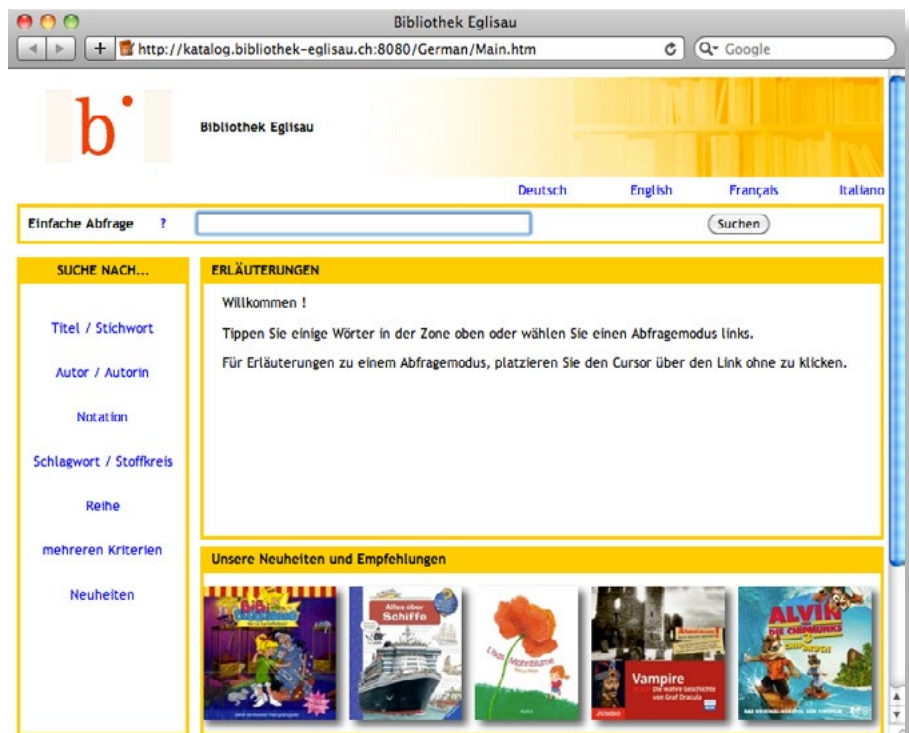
Bibliothek Eglisau

http://katalog.bibliothek-eglisau.ch:8080/German/Main.htm

Google

b

Bibliothek Eglisau

Deutsch English Français Italiano

Einfache Abfrage ?

Suchen

SUCHE NACH...

Titel / Stichwort

Autor / Autorin

Notation

Schlagwort / Stoffkreis

Reihe

mehreren Kriterien

Neuheiten

ERLÄUTERUNGEN

Willkommen !

Tippen Sie einige Wörter in der Zone oben oder wählen Sie einen Abfragemodus links.

Für Erläuterungen zu einem Abfragemodus, platzieren Sie den Cursor über den Link ohne zu klicken.

Unsere Neuheiten und Empfehlungen

Alles über Schiffe

Vampire
Die wahre Geschichte von Graf Dracula

JUMBO

ALVIN UND DIE CHIPMUNKS 3